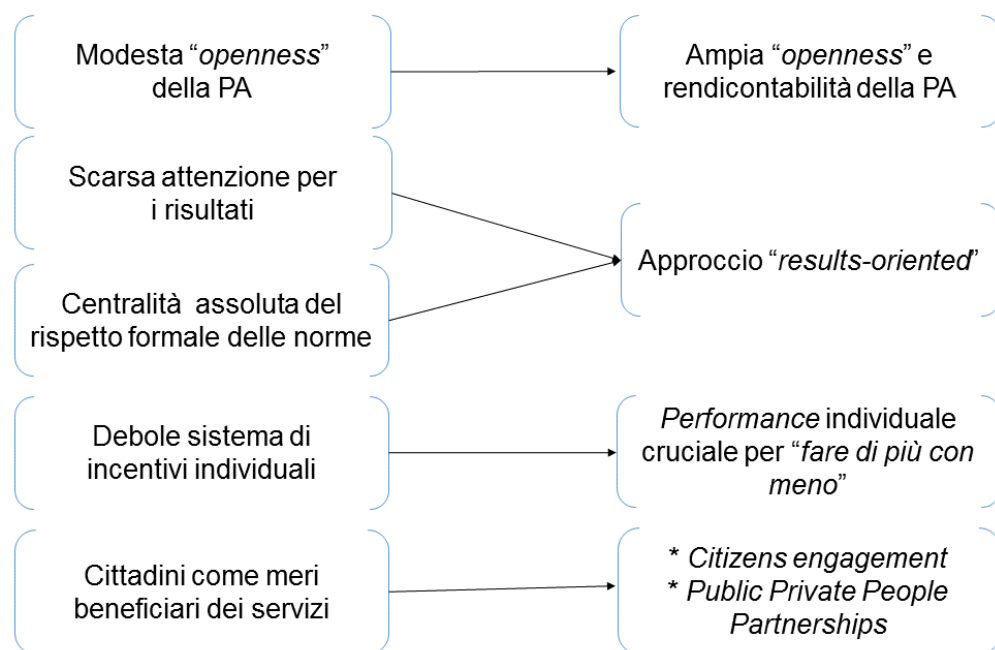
Modesta “openness” della PA

Ampia “openness” e rendicontabilità della PA

Scarsa attenzione per i risultati

Centralità assoluta del rispetto formale delle norme

Approccio “results-oriented”

Debole sistema di incentivi individuali

Performance individuale cruciale per “fare di più con meno”

Cittadini come meri beneficiari dei servizi

* Citizens engagement
* Public Private People Partnerships